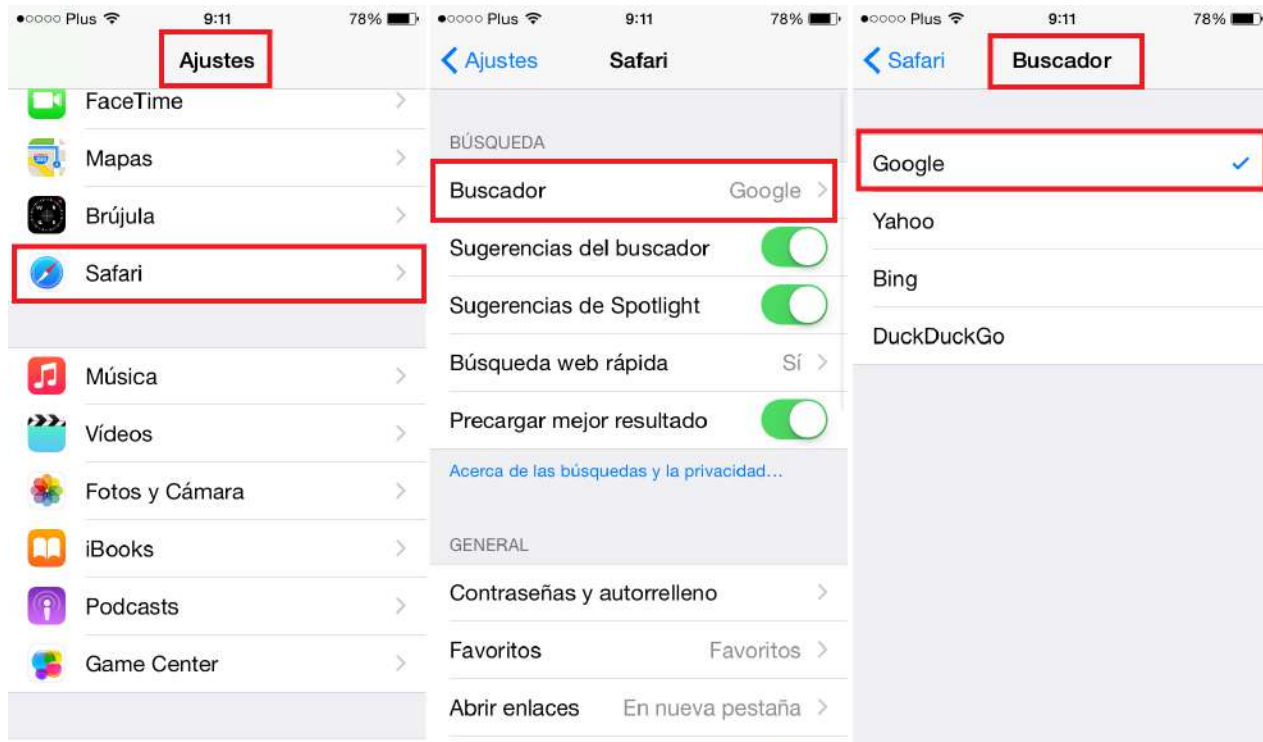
●○○○○ Plus 9:11 78%

Ajustes

FaceTime

Mapas

Brújula

Safari

Música

Vídeos

Fotos y Cámara

iBooks

Podcasts

Game Center

●○○○○ Plus 9:11 78%

Ajustes Safari

BÚSQUEDA

Buscador Google

Sugerencias del buscador

Sugerencias de Spotlight

Búsqueda web rápida Sí

Precargar mejor resultado

Acerca de las búsquedas y la privacidad…

GENERAL

Contraseñas y autorrelleno

Favoritos Favoritos

Abrir enlaces En nueva pestaña

●○○○○ Plus 9:11 78%

Safari Buscador

Google

Yahoo

Bing

DuckDuckGo